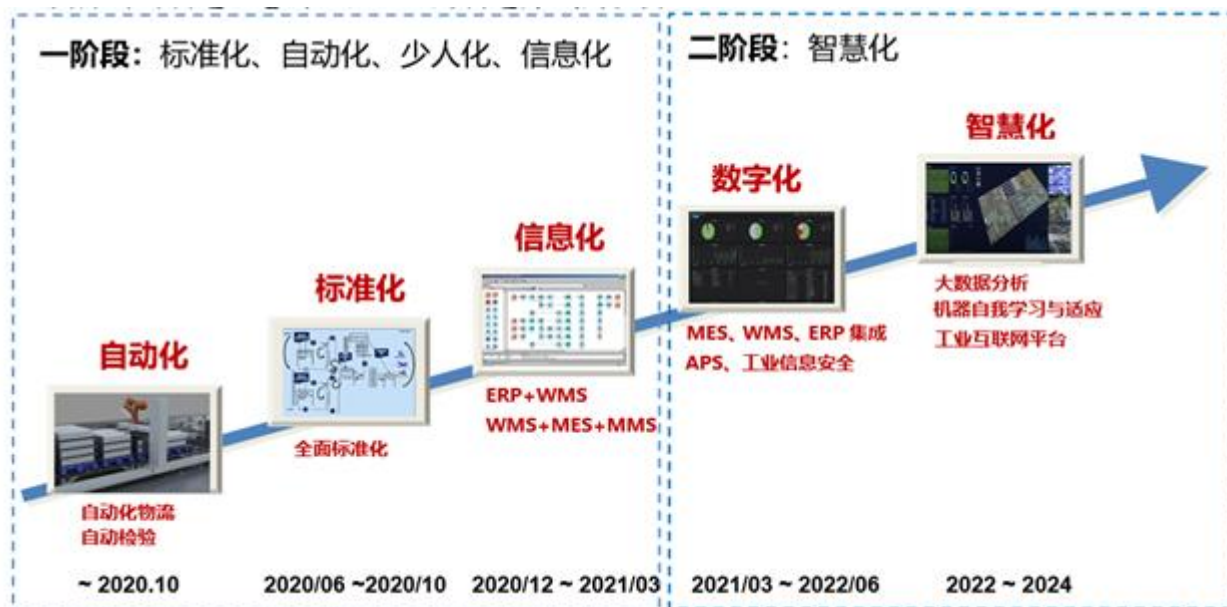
一阶段：标准化、自动化、少人化、信息化

二阶段：智慧化

智慧化

数字化

信息化

标准化

自动化

大数据分析
机器自我学习与适应
工业互联网平台

MES、WMS、ERP 集成
APS、工业信息安全

ERP+WMS
WMS+MES+MMS

全面标准化

自动化物流
自动检验

~ 2020.10

2020/06 ~2020/10

2020/12 ~ 2021/03

2021/03 ~ 2022/06

2022 ~ 2024